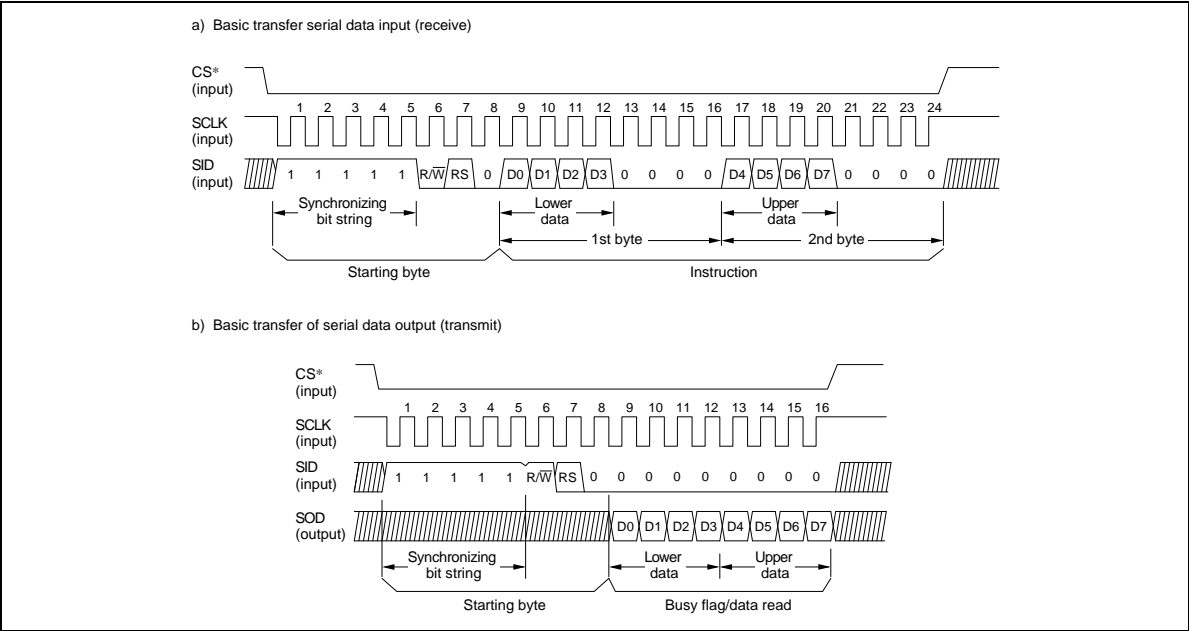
a) Basic transfer serial data input (receive)

CS* (input)

SCLK (input)

1 2 3 4 5 6 7 8 9 10 11 12 13 14 15 16 17 18 19 20 21 22 23 24

SID (input)

1 1 1 1 1 R/$\overline{W}$ RS 0 D0 D1 D2 D3 0 0 0 0 D4 D5 D6 D7 0 0 0 0

Synchronizing bit string

Lower data

Upper data

1st byte

2nd byte

Starting byte

Instruction

b) Basic transfer of serial data output (transmit)

CS* (input)

SCLK (input)

1 2 3 4 5 6 7 8 9 10 11 12 13 14 15 16

SID (input)

1 1 1 1 1 R/$\overline{W}$ RS 0 0 0 0 0 0 0 0 0

SOD (output)

D0 D1 D2 D3 D4 D5 D6 D7

Synchronizing bit string

Lower data

Upper data

Starting byte

Busy flag/data read